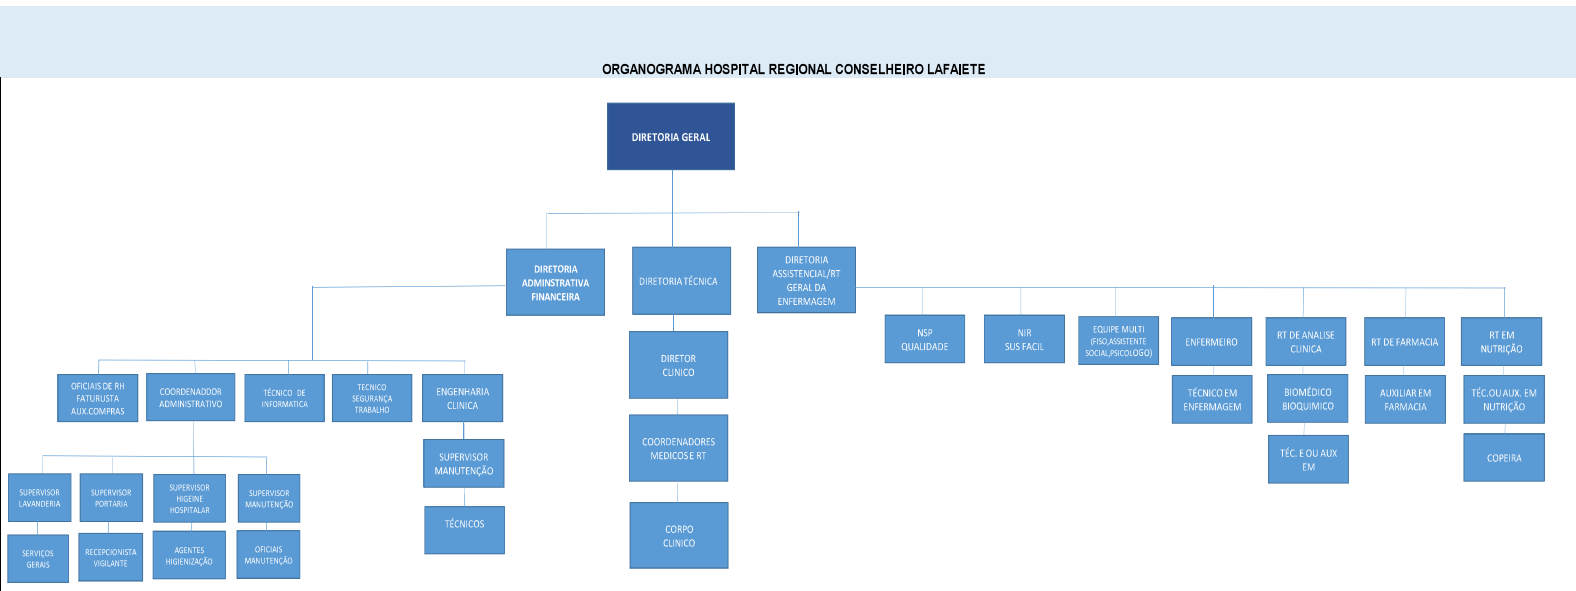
ORGANOGRAMA HOSPITAL REGIONAL CONSELHEIRO LAFAIETE

DIRETORIA GERAL

DIRETORIA ADMINSTRATIVA FINANCEIRA

DIRETORIA TÉCNICA

DIRETORIA ASSISTENCIAL/RT GERAL DA ENFERMAGEM

OFICIAIS DE RH FATURUSTA AUX.COMPRAS

COORDENADOOR ADMINISTRATIVO

TÉCNICO DE INFORMATICA

TECNICO SEGURANÇA TRABALHO

ENGENHARIA CLINICA

SUPERVISOR MANUTENÇÃO

TÉCNICOS

SUPERVISOR LAVANDERIA

SUPERVISOR PORTARIA

SUPERVISOR HIGEINE HOSPITALAR

SUPERVISOR MANUTENÇÃO

SERVIÇOS GERAIS

RECEPCIONISTA VIGILANTE

AGENTES HIGIENIZAÇÃO

OFICIAIS MANUTENÇÃO

DIRETOR CLINICO

COORDENADORES MEDICOS E RT

CORPO CLINICO

NSP QUALIDADE

NIR SUS FACIL

EQUIPE MULTI (FISO,ASSISTENTE SOCIAL,PSICOLOGO)

ENFERMEIRO

TÉCNICO EM ENFERMAGEM

RT DE ANALISE CLINICA

BIOMÉDICO BIOQUIMICO

TÉC. E OU AUX EM

RT DE FARMACIA

AUXILIAR EM FARMACIA

RT EM NUTRIÇÃO

TÉC.OU AUX. EM NUTRIÇÃO

COPEIRA